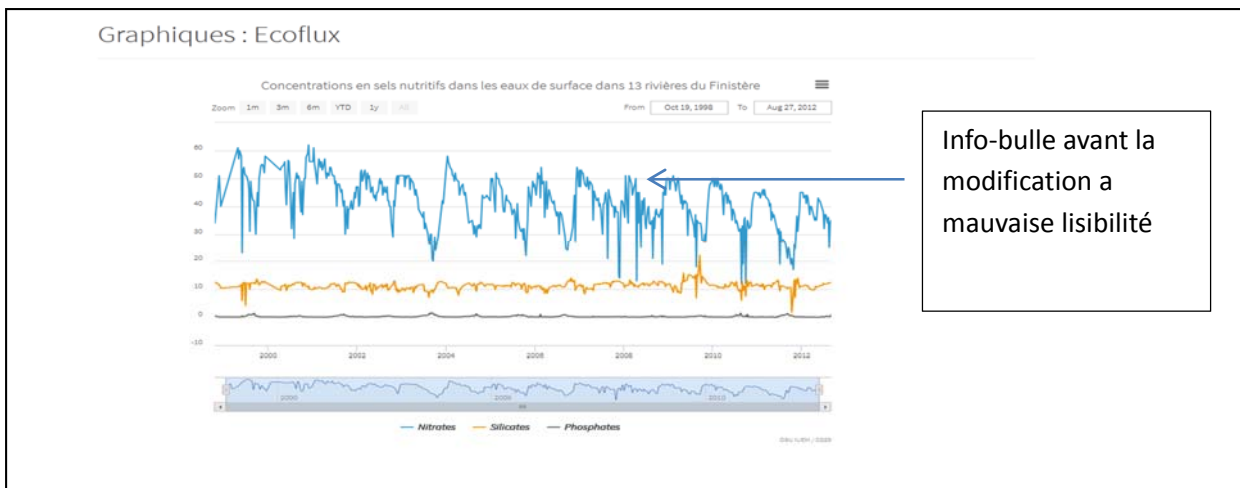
Graphiques : Ecoflux

Concentrations en sels nutritifs dans les eaux de surface dans 13 rivières du Finistère

Zoom 1m 3m 6m YTD 1y All

From Oct 19, 1998 To Aug 27, 2012

60
50
40
30
20
10
0
-10

2000 2002 2004 2006 2008 2010 2012

2000 2005 2010

— Nitrates — Silicates — Phosphates

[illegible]

Info-bulle avant la modification a mauvaise lisibilité